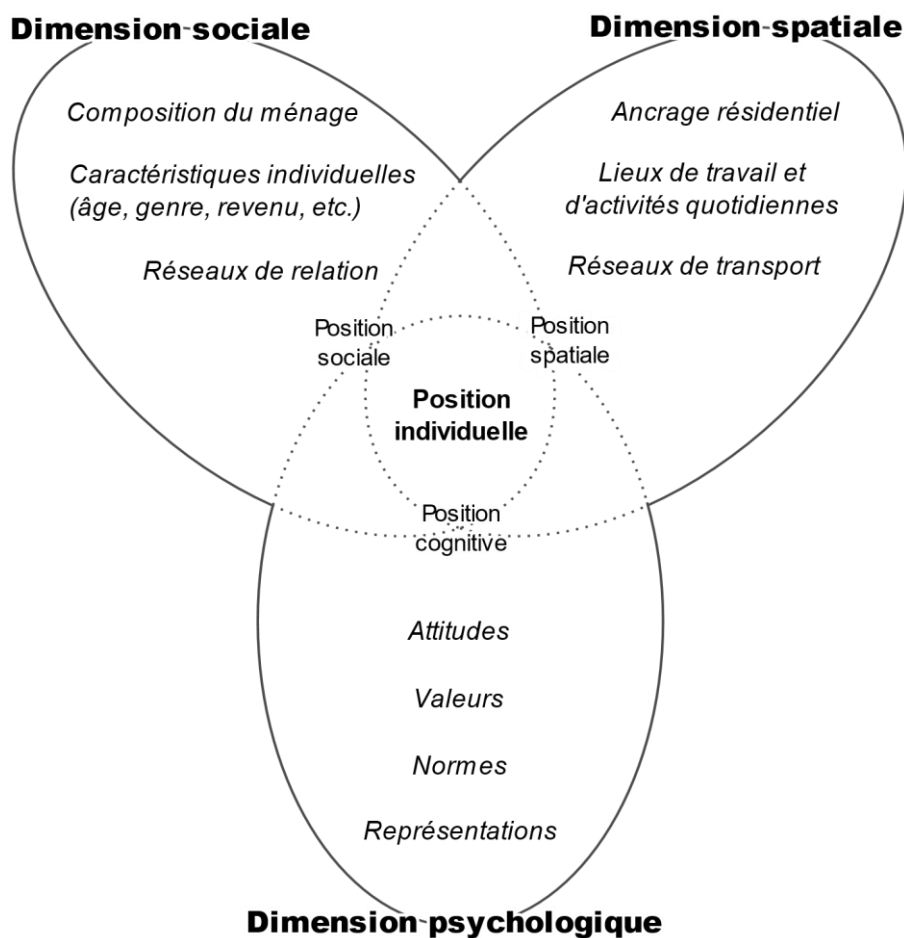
Dimension sociale

Composition du ménage

Caractéristiques individuelles (âge, genre, revenu, etc.)

Réseaux de relation

Dimension spatiale

Ancrage résidentiel

Lieux de travail et d'activités quotidiennes

Réseaux de transport

Position sociale

Position spatiale

Position individuelle

Position cognitive

Attitudes

Valeurs

Normes

Représentations

Dimension psychologique